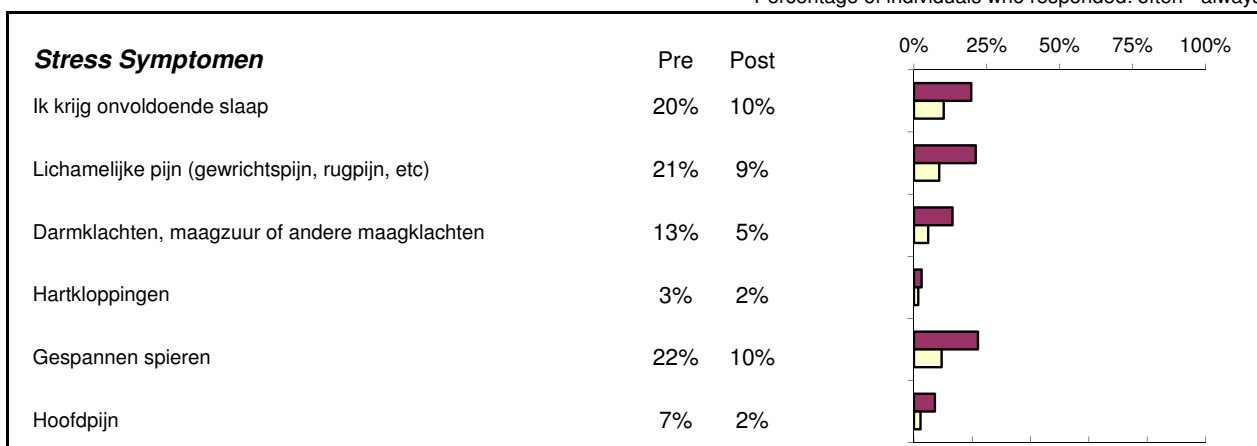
Percentage of individuals who responded: often - alway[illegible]

| Stress Symptomen | Pre | Post |
|---|---|---|
| Ik krijg onvoldoende slaap | 20% | 10% |
| Lichamelijke pijn (gewrichtspijn, rugpijn, etc) | 21% | 9% |
| Darmklachten, maagzuur of andere maagklachten | 13% | 5% |
| Hartkloppingen | 3% | 2% |
| Gespannen spieren | 22% | 10% |
| Hoofdpijn | 7% | 2% |

0% 25% 50% 75% 100%